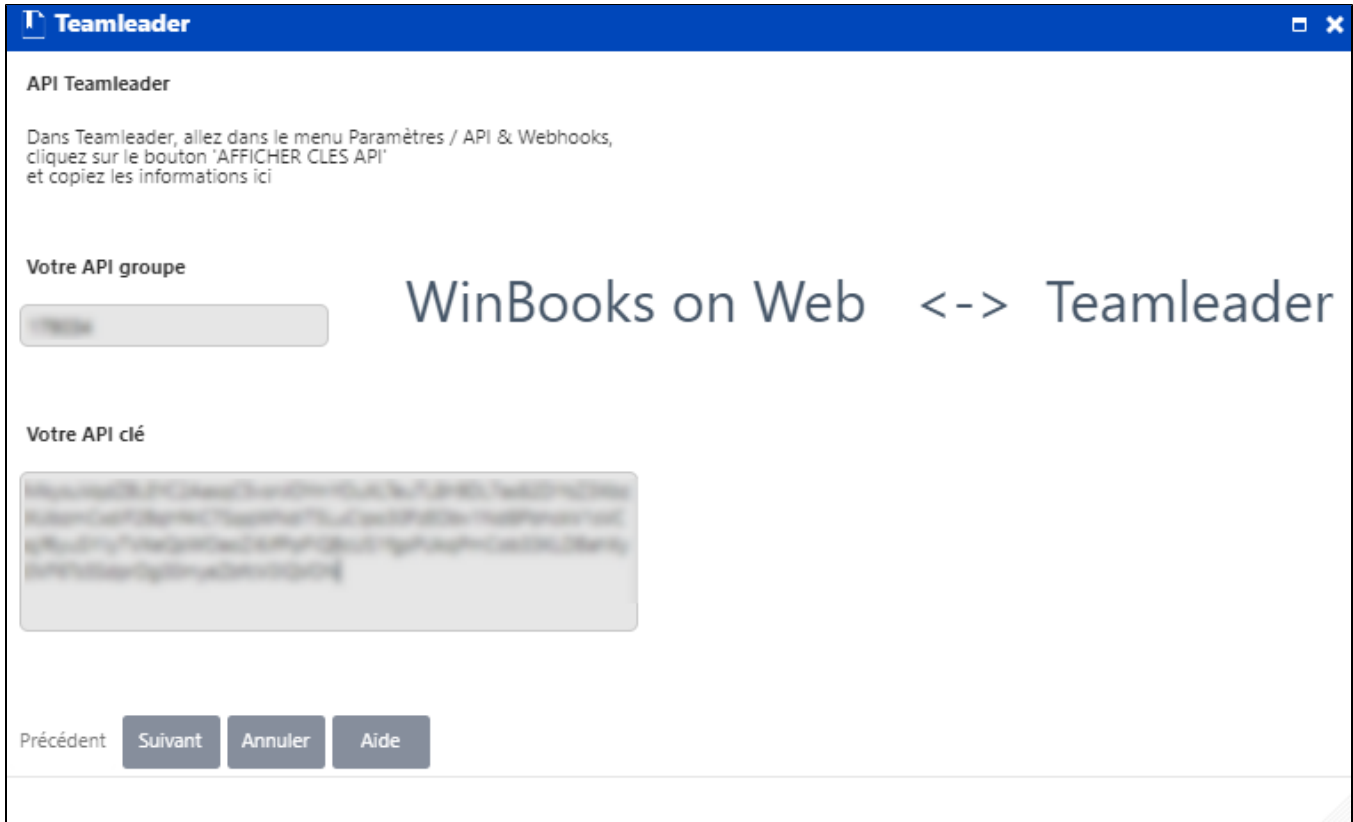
Teamleader

API Teamleader

Dans Teamleader, allez dans le menu Paramètres / API & Webhooks, cliquez sur le bouton 'AFFICHER CLES API' et copiez les informations ici

Votre API groupe

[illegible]

WinBooks on Web <-> Teamleader

Votre API clé

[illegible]

Précédent Suivant Annuler Aide